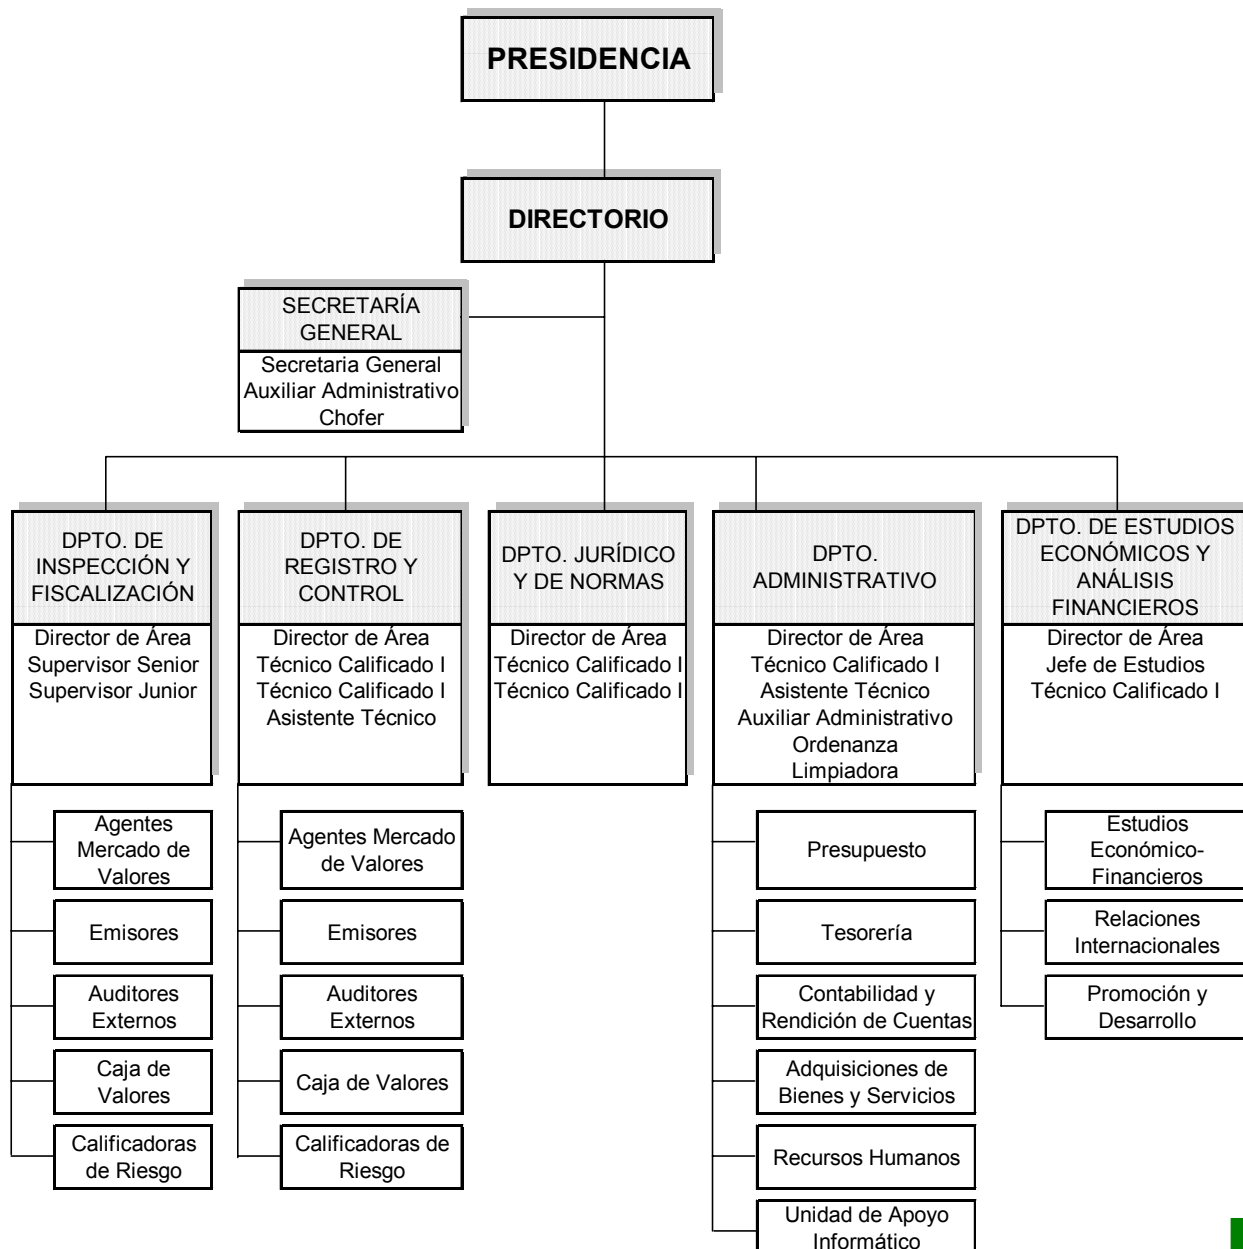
PRESIDENCIA

DIRECTORIO

SECRETARÍA GENERAL
Secretaria General
Auxiliar Administrativo
Chofer

DPTO. DE INSPECCIÓN Y FISCALIZACIÓN
Director de Área
Supervisor Senior
Supervisor Junior

Agentes Mercado de Valores
Emisores
Auditores Externos
Caja de Valores
Calificadoras de Riesgo

DPTO. DE REGISTRO Y CONTROL
Director de Área
Técnico Calificado I
Técnico Calificado I
Asistente Técnico

Agentes Mercado de Valores
Emisores
Auditores Externos
Caja de Valores
Calificadoras de Riesgo

DPTO. JURÍDICO Y DE NORMAS
Director de Área
Técnico Calificado I
Técnico Calificado I

DPTO. ADMINISTRATIVO
Director de Área
Técnico Calificado I
Asistente Técnico
Auxiliar Administrativo
Ordenanza
Limpiadora

Presupuesto
Tesorería
Contabilidad y Rendición de Cuentas
Adquisiciones de Bienes y Servicios
Recursos Humanos
Unidad de Apoyo Informático

DPTO. DE ESTUDIOS ECONÓMICOS Y ANÁLISIS FINANCIEROS
Director de Área
Jefe de Estudios
Técnico Calificado I

Estudios Económico-Financieros
Relaciones Internacionales
Promoción y Desarrollo